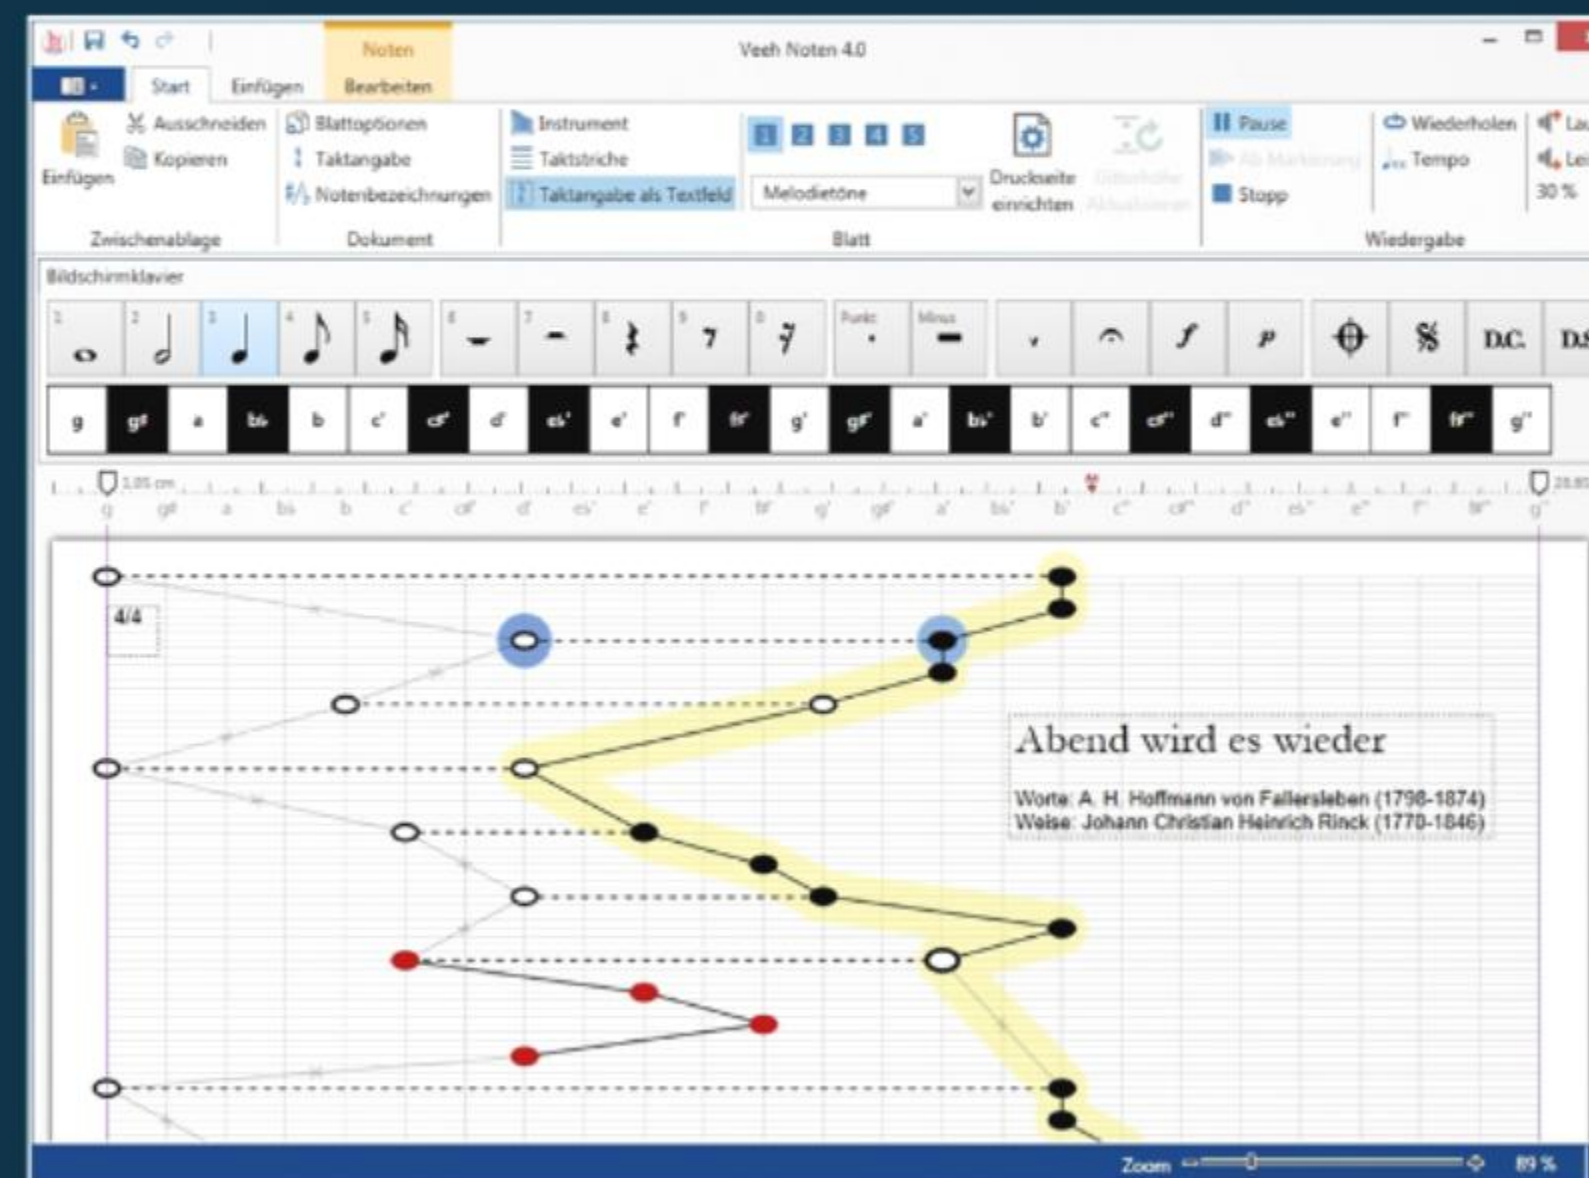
Noten

Veeh Noten 4.0

Start Einfügen Bearbeiten

Einfügen
Ausschneiden
Kopieren
Zwischenablage

Blattoptionen
Taktangabe
Notenbezeichnungen
Dokument

Instrument
Taktstriche
Taktangabe als Textfeld

1 2 3 4 5
Melodietöne

Druckseite einrichten
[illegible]
Blatt

Pause
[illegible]
Stopp

Wiederholen
Tempo
Wiedergabe

La
Lei
30 %

Bildschirmklavier

1 2 3 4 5 6 7 8 9 0 Punkt Minus

D.C. D.S

| g | gis | a | b♭ | b | c' | cis' | d' | es' | e' | f' | fis' | g' | gis' | a' | b♭' | b' | c'' | cis'' | d'' | es'' | e'' | f'' | fis'' | g'' |
|---|---|---|---|---|---|---|---|---|---|---|---|---|---|---|---|---|---|---|---|---|---|---|---|---|

1,05 cm
28,85

g gis a b♭ b c' cis' d' es' e' f' fis' g' gis' a' b♭' b' c'' cis'' d'' es'' e'' f'' fis'' g''

4/4

Abend wird es wieder

Worte: A. H. Hoffmann von Fallersleben (1798-1874)
Weise: Johann Christian Heinrich Rinck (1770-1846)

Zoom 89 %